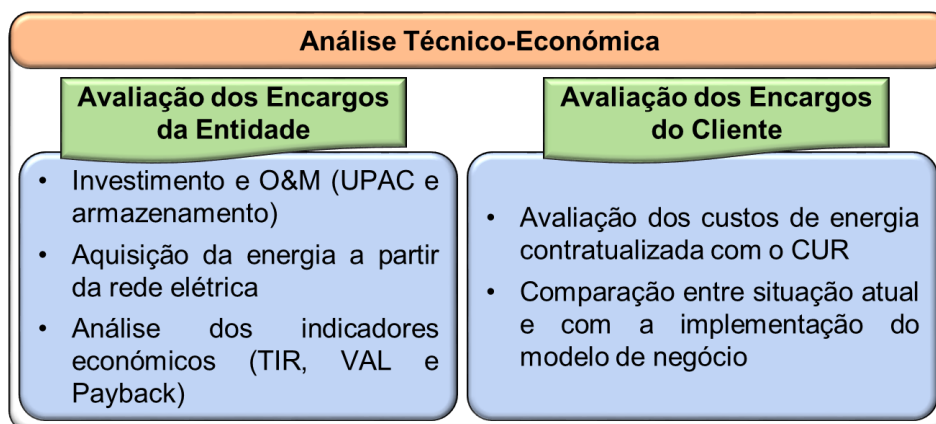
Análise Técnico-Económica

Avaliação dos Encargos da Entidade

- Investimento e O&M (UPAC e armazenamento)
- Aquisição da energia a partir da rede elétrica
- Análise dos indicadores económicos (TIR, VAL e Payback)

Avaliação dos Encargos do Cliente

- Avaliação dos custos de energia contratualizada com o CUR
- Comparação entre situação atual e com a implementação do modelo de negócio